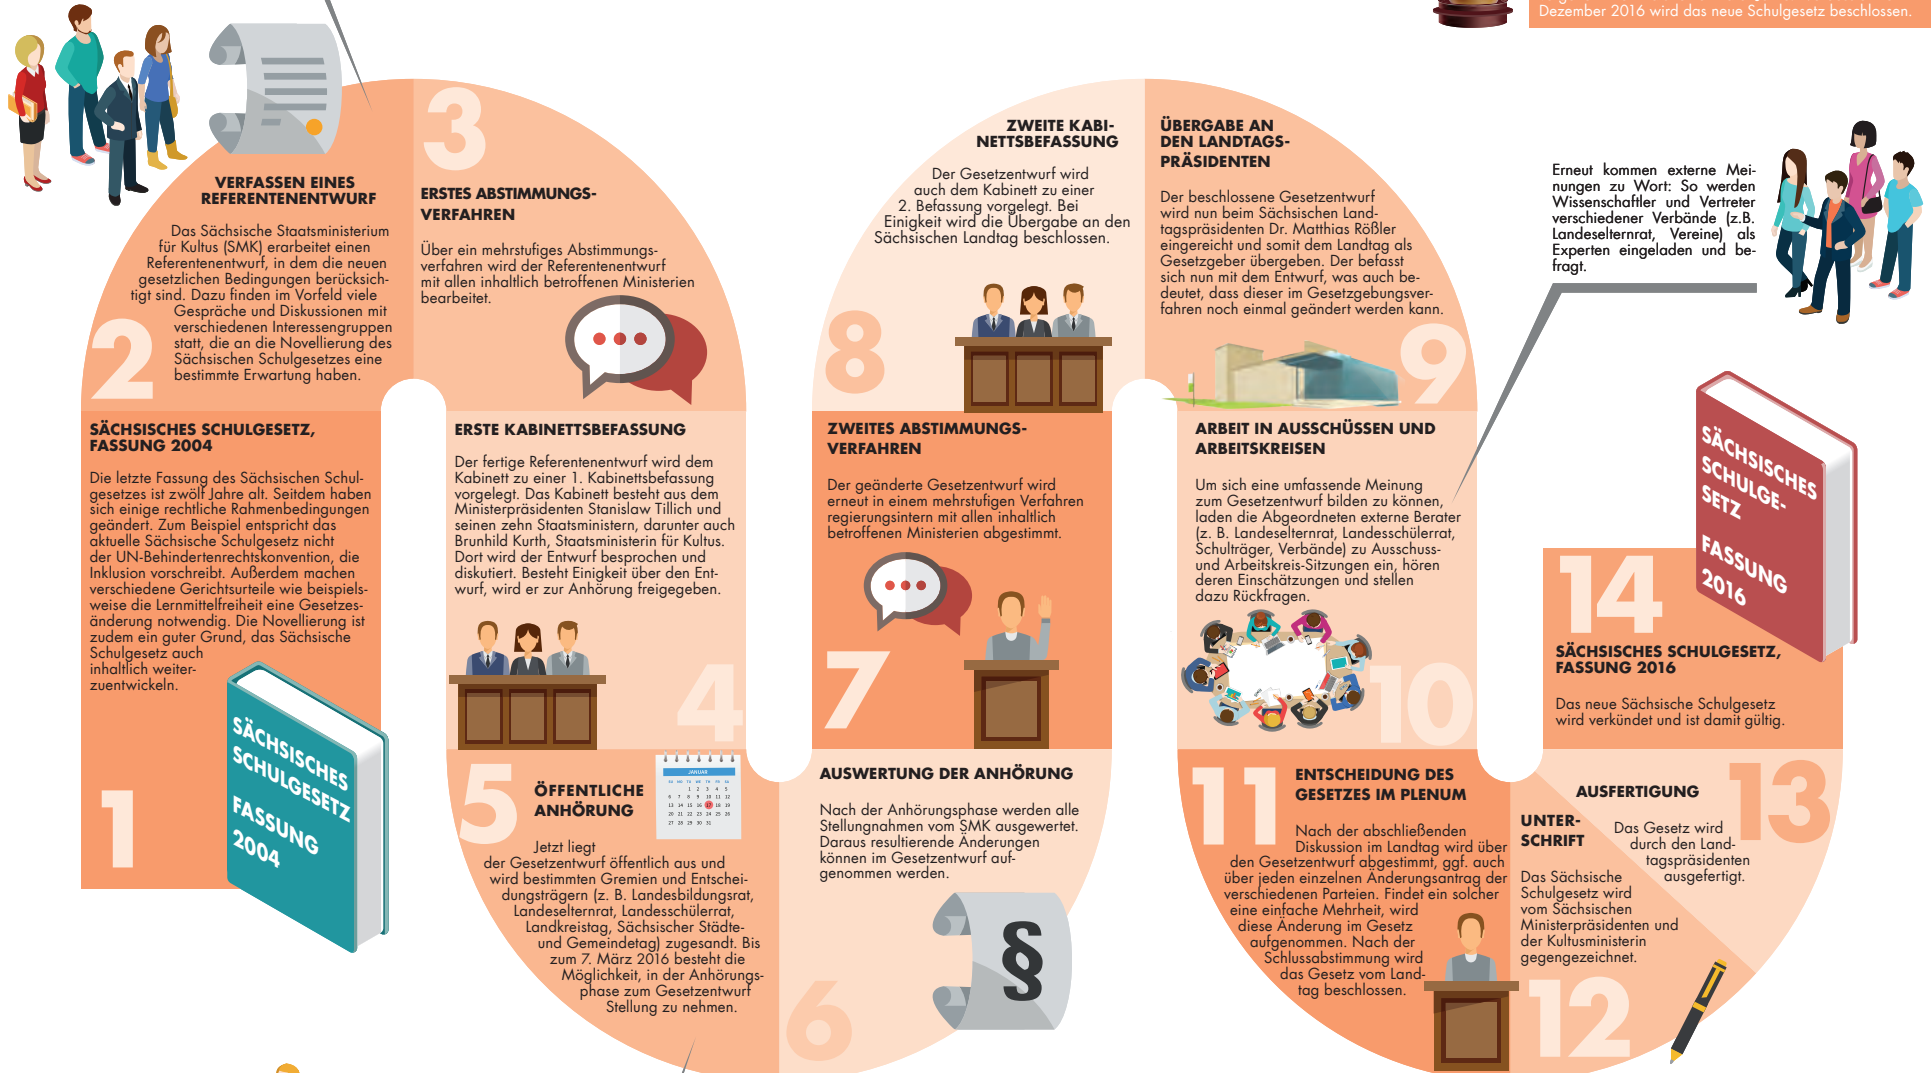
Dezember 2016 wird das neue Schulgesetz beschlossen.

1

SÄCHSISCHES SCHULGESETZ, FASSUNG 2004

Die letzte Fassung des Sächsischen Schulgesetzes ist zwölf Jahre alt. Seitdem haben sich einige rechtliche Rahmenbedingungen geändert. Zum Beispiel entspricht das aktuelle Sächsische Schulgesetz nicht der UN-Behindertenrechtskonvention, die Inklusion vorschreibt. Außerdem machen verschiedene Gerichtsurteile wie beispielsweise die Lernmittelfreiheit eine Gesetzesänderung notwendig. Die Novellierung ist zudem ein guter Grund, das Sächsische Schulgesetz auch inhaltlich weiterzuentwickeln.

SÄCHSISCHES SCHULGESETZ FASSUNG 2004

2

VERFASSEN EINES REFERENTENENTWURF

Das Sächsische Staatsministerium für Kultus (SMK) erarbeitet einen Referentenentwurf, in dem die neuen gesetzlichen Bedingungen berücksichtigt sind. Dazu finden im Vorfeld viele Gespräche und Diskussionen mit verschiedenen Interessengruppen statt, die an die Novellierung des Sächsischen Schulgesetzes eine bestimmte Erwartung haben.

3

ERSTES ABSTIMMUNGS-VERFAHREN

Über ein mehrstufiges Abstimmungsverfahren wird der Referentenentwurf mit allen inhaltlich betroffenen Ministerien bearbeitet.

4

ERSTE KABINETTSBEFASSUNG

Der fertige Referentenentwurf wird dem Kabinett zu einer 1. Kabinettsbefassung vorgelegt. Das Kabinett besteht aus dem Ministerpräsidenten Stanislaw Tillich und seinen zehn Staatsministern, darunter auch Brunhild Kurth, Staatsministerin für Kultus. Dort wird der Entwurf besprochen und diskutiert. Besteht Einigkeit über den Entwurf, wird er zur Anhörung freigegeben.

5

ÖFFENTLICHE ANHÖRUNG

JANUAR

Jetzt liegt der Gesetzentwurf öffentlich aus und wird bestimmten Gremien und Entscheidungsträgern (z. B. Landesbildungsrat, Landeselternrat, Landesschülerrat, Landkreistag, Sächsischer Städte- und Gemeindetag) zugesandt. Bis zum 7. März 2016 besteht die Möglichkeit, in der Anhörungsphase zum Gesetzentwurf Stellung zu nehmen.

6

AUSWERTUNG DER ANHÖRUNG

Nach der Anhörungsphase werden alle Stellungnahmen vom SMK ausgewertet. Daraus resultierende Änderungen können im Gesetzentwurf aufgenommen werden.

§

7

ZWEITES ABSTIMMUNGS-VERFAHREN

Der geänderte Gesetzentwurf wird erneut in einem mehrstufigen Verfahren regierungsintern mit allen inhaltlich betroffenen Ministerien abgestimmt.

8

ZWEITE KABINETTSBEFASSUNG

Der Gesetzentwurf wird auch dem Kabinett zu einer 2. Befassung vorgelegt. Bei Einigkeit wird die Übergabe an den Sächsischen Landtag beschlossen.

9

ÜBERGABE AN DEN LANDTAGS-PRÄSIDENTEN

Der beschlossene Gesetzentwurf wird nun beim Sächsischen Landtagspräsidenten Dr. Matthias Rößler eingereicht und somit dem Landtag als Gesetzgeber übergeben. Der befasst sich nun mit dem Entwurf, was auch bedeutet, dass dieser im Gesetzgebungsverfahren noch einmal geändert werden kann.

10

ARBEIT IN AUSSCHÜSSEN UND ARBEITSKREISEN

Um sich eine umfassende Meinung zum Gesetzentwurf bilden zu können, laden die Abgeordneten externe Berater (z. B. Landeselternrat, Landesschülerrat, Schulträger, Verbände) zu Ausschuss- und Arbeitskreis-Sitzungen ein, hören deren Einschätzungen und stellen dazu Rückfragen.

Erneut kommen externe Meinungen zu Wort: So werden Wissenschaftler und Vertreter verschiedener Verbände (z.B. Landeselternrat, Vereine) als Experten eingeladen und befragt.

11

ENTSCHEIDUNG DES GESETZES IM PLENUM

Nach der abschließenden Diskussion im Landtag wird über den Gesetzentwurf abgestimmt, ggf. auch über jeden einzelnen Änderungsantrag der verschiedenen Parteien. Findet ein solcher eine einfache Mehrheit, wird diese Änderung im Gesetz aufgenommen. Nach der Schlussabstimmung wird das Gesetz vom Landtag beschlossen.

12

UNTERSCHRIFT

Das Sächsische Schulgesetz wird vom Sächsischen Ministerpräsidenten und der Kultusministerin gegengezeichnet.

13

AUSFERTIGUNG

Das Gesetz wird durch den Landtagspräsidenten ausgefertigt.

14

SÄCHSISCHES SCHULGESETZ, FASSUNG 2016

Das neue Sächsische Schulgesetz wird verkündet und ist damit gültig.

SÄCHSISCHES SCHULGESETZ FASSUNG 2016